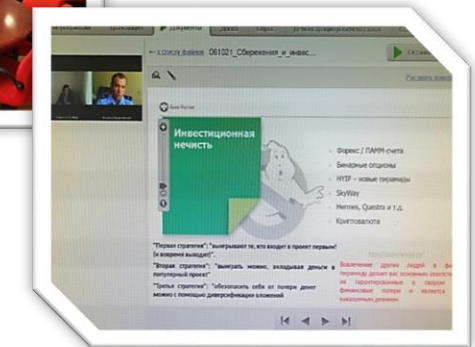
Документы

← к списку файлов 061021_Сбережения_и_инвес...

Скачать

Банк России

Инвестиционная нечисть

Форекс / ПАММ-счета

Бинарные опционы

HYIP – новые пирамиды

SkyWay

Hermes, Questra и т.д.

Криптовалюта

"Первая стратегия": "выигрывают те, кто входит в проект первыми! (и вовремя выходит)".

"Вторая стратегия": "выиграть можно, вкладывая деньги в популярный проект".

"Третья стратегия": "обезопасить себя от потери денег можно с помощью диверсификации вложений

Вовлечение других людей в ... пирамиду делает вас основным ответст... не гарантированные в скором ... финансовые потери и является ... вкладчиками деньгами.